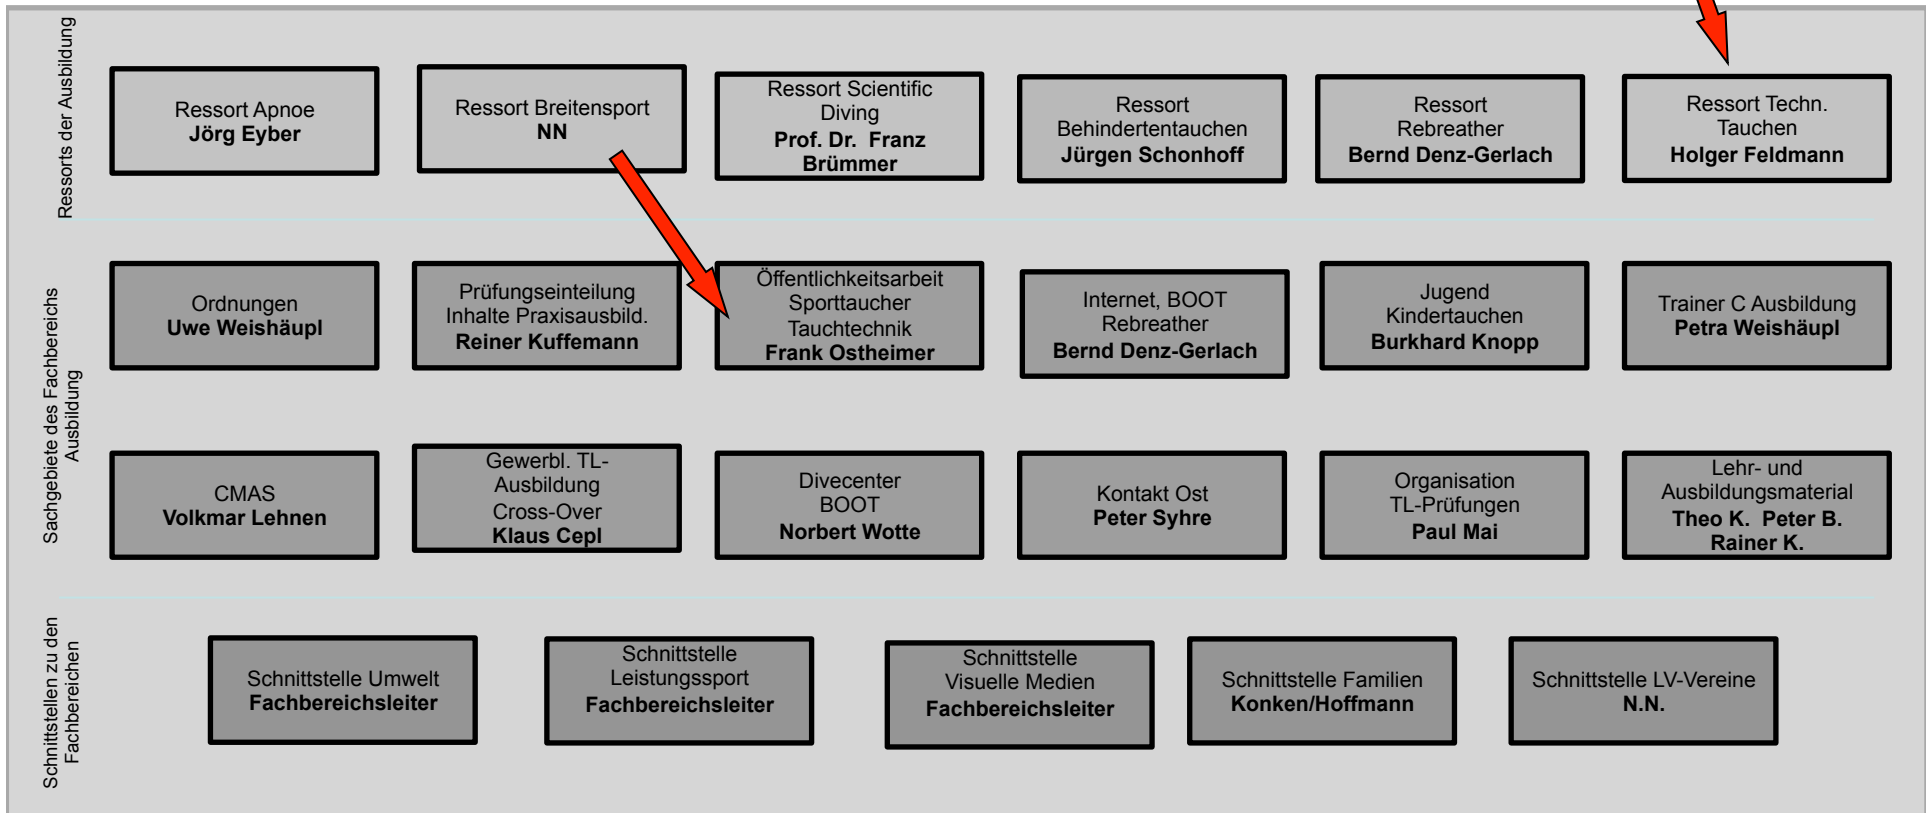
Ressorts der Ausbildung

Ressort Apnoe
Jörg Eyber

Ressort Breitensport
NN

Ressort Scientific Diving
Prof. Dr. Franz Brümmer

Ressort Behindertentauchen
Jürgen Schonhoff

Ressort Rebreather
Bernd Denz-Gerlach

Ressort Techn. Tauchen
Holger Feldmann

Sachgebiete des Fachbereichs Ausbildung

Ordnungen
Uwe Weishäupl

Prüfungseinteilung Inhalte Praxisausbild.
Reiner Kuffemann

Öffentlichkeitsarbeit Sporttaucher Tauchtechnik
Frank Ostheimer

Internet, BOOT Rebreather
Bernd Denz-Gerlach

Jugend Kindertauchen
Burkhard Knopp

Trainer C Ausbildung
Petra Weishäupl

CMAS
Volkmar Lehnen

Gewerbl. TL-Ausbildung Cross-Over
Klaus Cepl

Divecenter BOOT
Norbert Wotte

Kontakt Ost
Peter Syhre

Organisation TL-Prüfungen
Paul Mai

Lehr- und Ausbildungsmaterial
Theo K. Peter B. Rainer K.

Schnittstellen zu den Fachbereichen

Schnittstelle Umwelt
Fachbereichsleiter

Schnittstelle Leistungssport
Fachbereichsleiter

Schnittstelle Visuelle Medien
Fachbereichsleiter

Schnittstelle Familien
Konken/Hoffmann

Schnittstelle LV-Vereine
N.N.